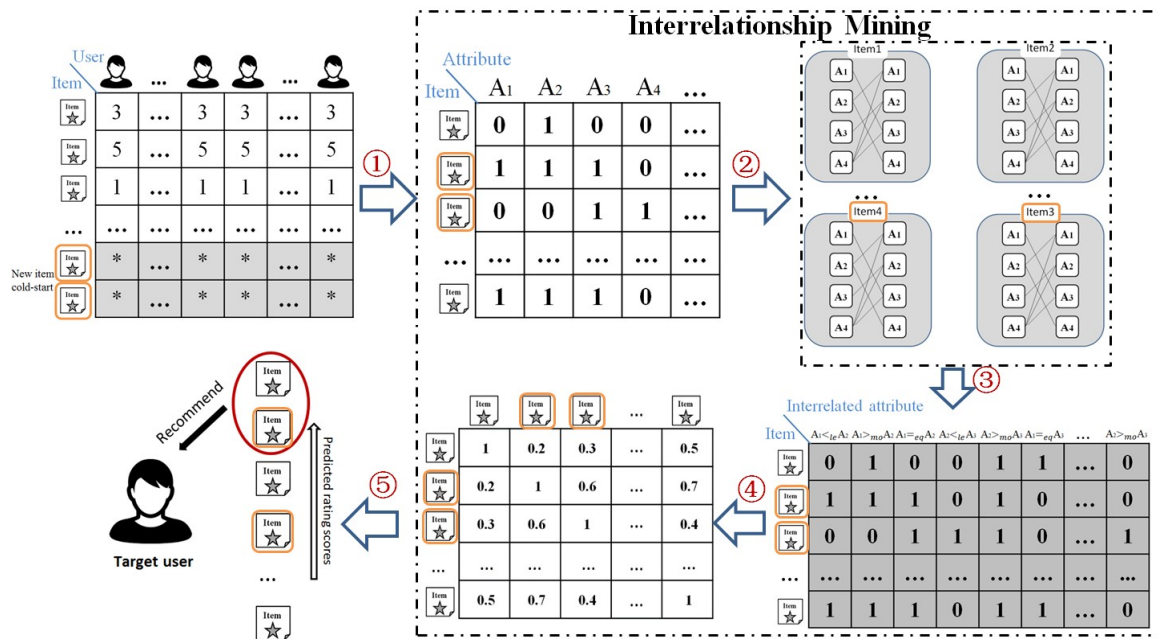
Interrelationship Mining

User
Item

| Item | … | | | … | |
|---|---|---|---|---|---|
| Item | 3 | … | 3 | 3 | … | 3 |
| Item | 5 | … | 5 | 5 | … | 5 |
| Item | 1 | … | 1 | 1 | … | 1 |
| … | … | … | … | … | … | … |
| Item | * | … | * | * | … | * |
| Item | * | … | * | * | … | * |

New item cold-start

①

Attribute
Item

| | $A_1$ | $A_2$ | $A_3$ | $A_4$ | … |
|---|---|---|---|---|---|
| Item | 0 | 1 | 0 | 0 | … |
| Item | 1 | 1 | 1 | 0 | … |
| Item | 0 | 0 | 1 | 1 | … |
| … | … | … | … | … | … |
| Item | 1 | 1 | 1 | 0 | … |

②

Item1
$A_1$ $A_1$
$A_2$ $A_2$
$A_3$ $A_3$
$A_4$ $A_4$

Item2
$A_1$ $A_1$
$A_2$ $A_2$
$A_3$ $A_3$
$A_4$ $A_4$

…
Item4
$A_1$ $A_1$
$A_2$ $A_2$
$A_3$ $A_3$
$A_4$ $A_4$

…
Item3
$A_1$ $A_1$
$A_2$ $A_2$
$A_3$ $A_3$
$A_4$ $A_4$

③

Interrelated attribute
Item

| | $A_1<_{le}A_2$ | $A_1>_{mo}A_2$ | $A_1=_{eq}A_2$ | $A_2<_{le}A_3$ | $A_2>_{mo}A_3$ | $A_1=_{eq}A_3$ | … | $A_2>_{mo}A_3$ |
|---|---|---|---|---|---|---|---|---|
| Item | 0 | 1 | 0 | 0 | 1 | 1 | … | 0 |
| Item | 1 | 1 | 1 | 0 | 1 | 0 | … | 0 |
| Item | 0 | 0 | 1 | 1 | 1 | 0 | … | 1 |
| … | … | … | … | … | … | … | … | … |
| Item | 1 | 1 | 1 | 0 | 1 | 1 | … | 0 |

④

| | Item | Item | Item | … | Item |
|---|---|---|---|---|---|
| Item | 1 | 0.2 | 0.3 | … | 0.5 |
| Item | 0.2 | 1 | 0.6 | … | 0.7 |
| Item | 0.3 | 0.6 | 1 | … | 0.4 |
| … | … | … | … | … | … |
| Item | 0.5 | 0.7 | 0.4 | … | 1 |

⑤

Item
Item
Item
Item
…
Item

Predicted rating scores

Recommend

Target user